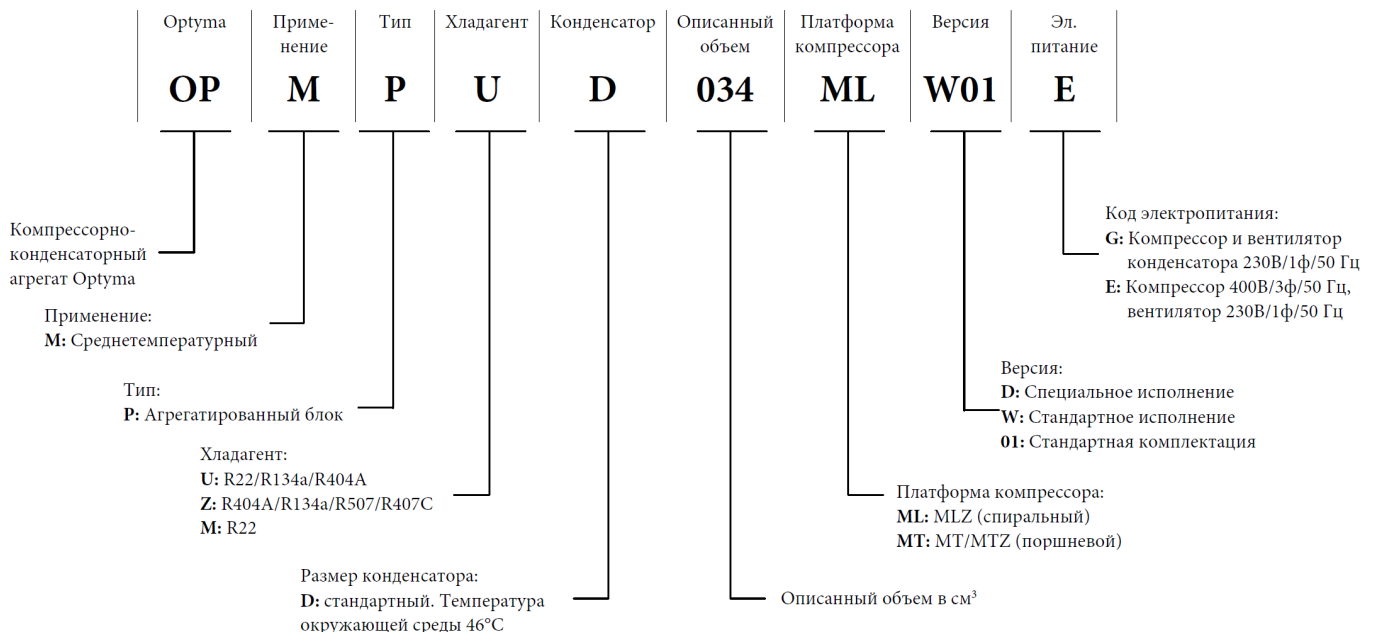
| Optyma | Применение | Тип | Хладагент | Конденсатор | Описанный объем | Платформа компрессора | Версия | Эл. питание |
|---|---|---|---|---|---|---|---|---|
| OP | M | P | U | D | 034 | ML | W01 | E |

Компрессорно-конденсаторный агрегат Optyma

Применение:
**M:** Среднетемпературный

Тип:
**P:** Агрегатированный блок

Хладагент:
**U:** R22/R134a/R404A
**Z:** R404A/R134a/R507/R407C
**M:** R22

Размер конденсатора:
**D:** стандартный. Температура окружающей среды 46°C

Описанный объем в см$^3$

Платформа компрессора:
**ML:** MLZ (спиральный)
**MT:** MT/MTZ (поршневой)

Версия:
**D:** Специальное исполнение
**W:** Стандартное исполнение
**01:** Стандартная комплектация

Код электропитания:
**G:** Компрессор и вентилятор конденсатора 230В/1ф/50 Гц
**E:** Компрессор 400В/3ф/50 Гц, вентилятор 230В/1ф/50 Гц